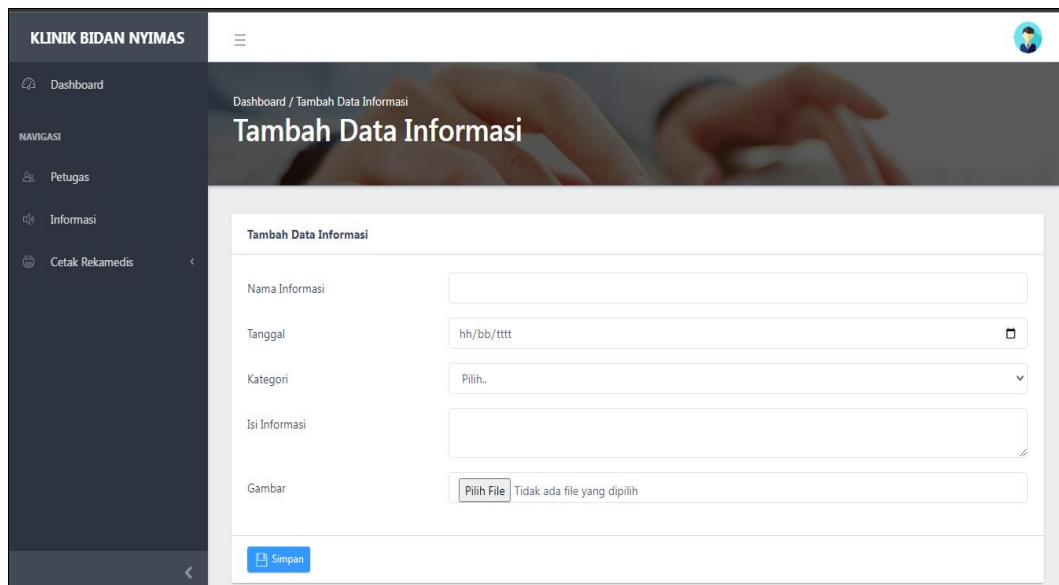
KLINIK BIDAN NYIMAS

Dashboard

NAVIGASI

Petugas

Informasi

Cetak Rekamedis

Dashboard / Tambah Data Informasi

Tambah Data Informasi

Tambah Data Informasi

Nama Informasi

Tanggal hh/bb/tttt

Kategori Pilih..

Isi Informasi

Gambar Pilih File Tidak ada file yang dipilih

Simpan